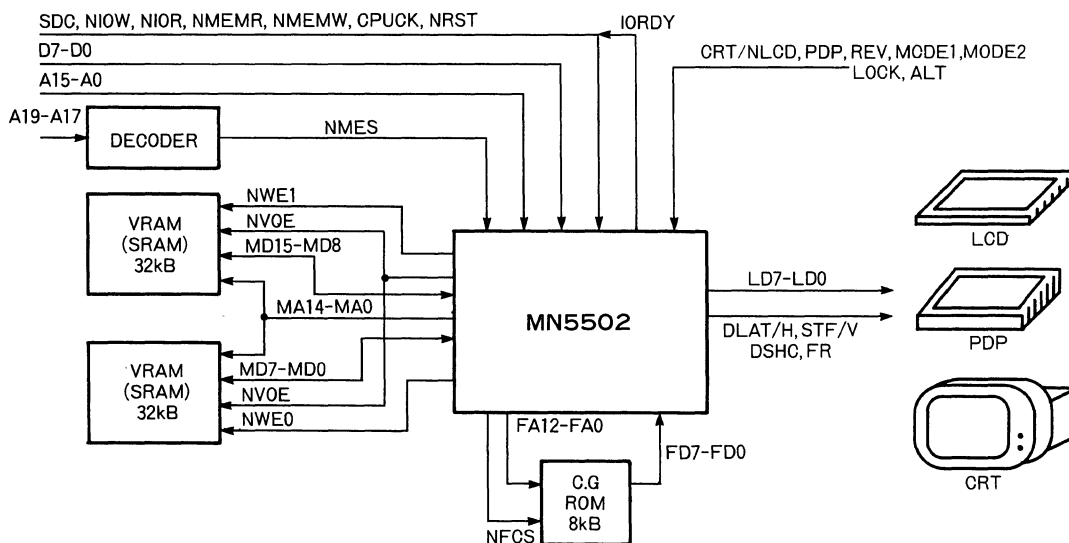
SDC, NIOW, NIOR, NMEMR, NMEMW, CPUCK, NRST

IORDY

D7-D0

CRT/NLCD, PDP, REV, MODE1, MODE2
LOCK, ALT

A15-A0

A19-A17

DECODER

NMES

NWE1

VRAM
(SRAM)
32kB

NVOE

MD15-MD8

MA14-MA0

MN5502

LD7-LD0

DLAT/H, STF/V
DSHC, FR

VRAM
(SRAM)
32kB

MD7-MD0

NVOE

NWE0

FA12-FA0

FD7-FD0

C.G
ROM
8kB

NFCS

LCD

PDP

CRT